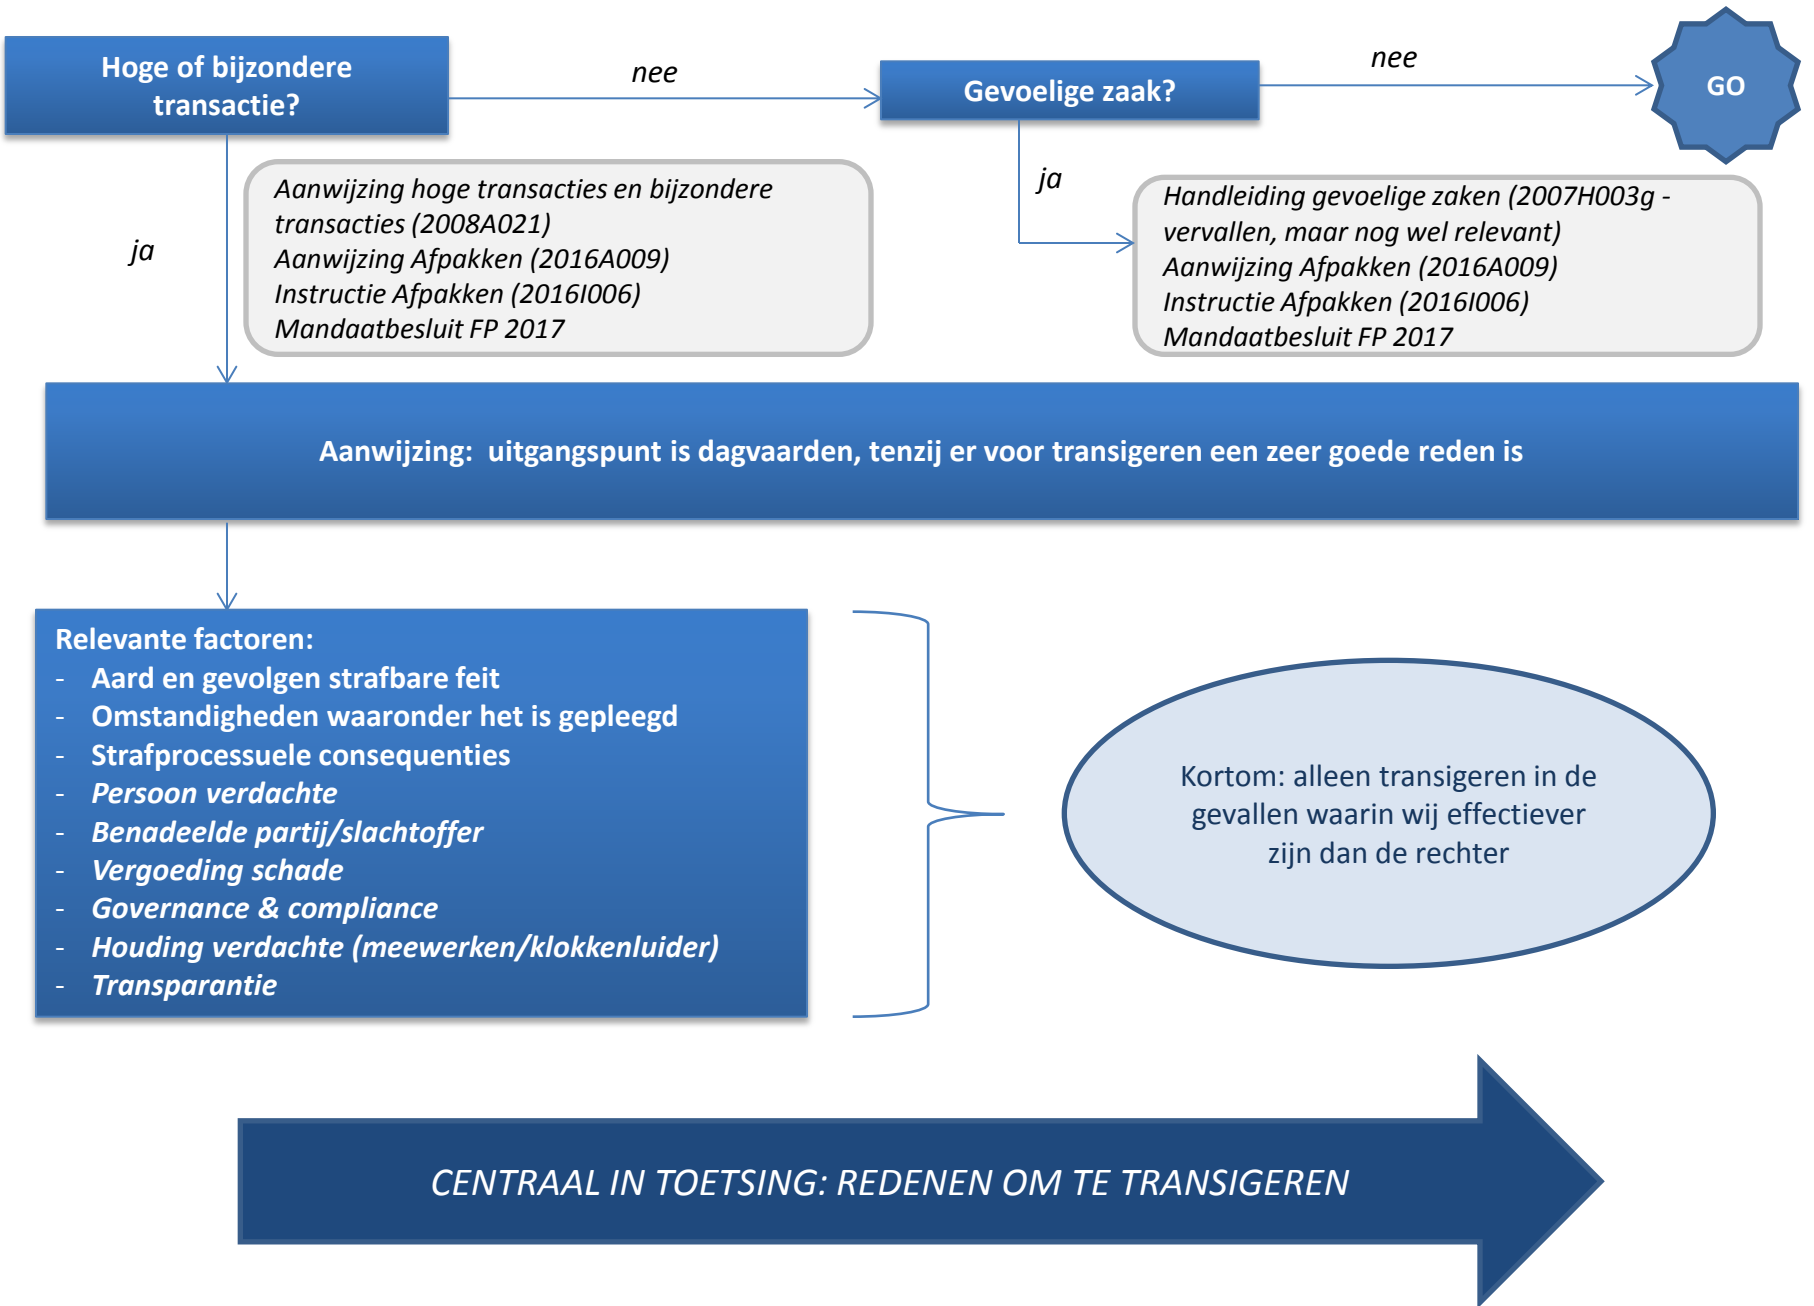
Hoge of bijzondere transactie?

nee

Gevoelige zaak?

nee

GO

ja

Aanwijzing hoge transacties en bijzondere transacties (2008A021)
Aanwijzing Afpakken (2016A009)
Instructie Afpakken (2016I006)
Mandaatbesluit FP 2017

ja

Handleiding gevoelige zaken (2007H003g - vervallen, maar nog wel relevant)
Aanwijzing Afpakken (2016A009)
Instructie Afpakken (2016I006)
Mandaatbesluit FP 2017

Aanwijzing: uitgangspunt is dagvaarden, tenzij er voor transigeren een zeer goede reden is

Relevante factoren:
- Aard en gevolgen strafbare feit
- Omstandigheden waaronder het is gepleegd
- Strafprocessuele consequenties
- Persoon verdachte
- Benadeelde partij/slachtoffer
- Vergoeding schade
- Governance & compliance
- Houding verdachte (meewerken/klokkenluider)
- Transparantie

Kortom: alleen transigeren in de gevallen waarin wij effectiever zijn dan de rechter

CENTRAAL IN TOETSING: REDENEN OM TE TRANSIGEREN